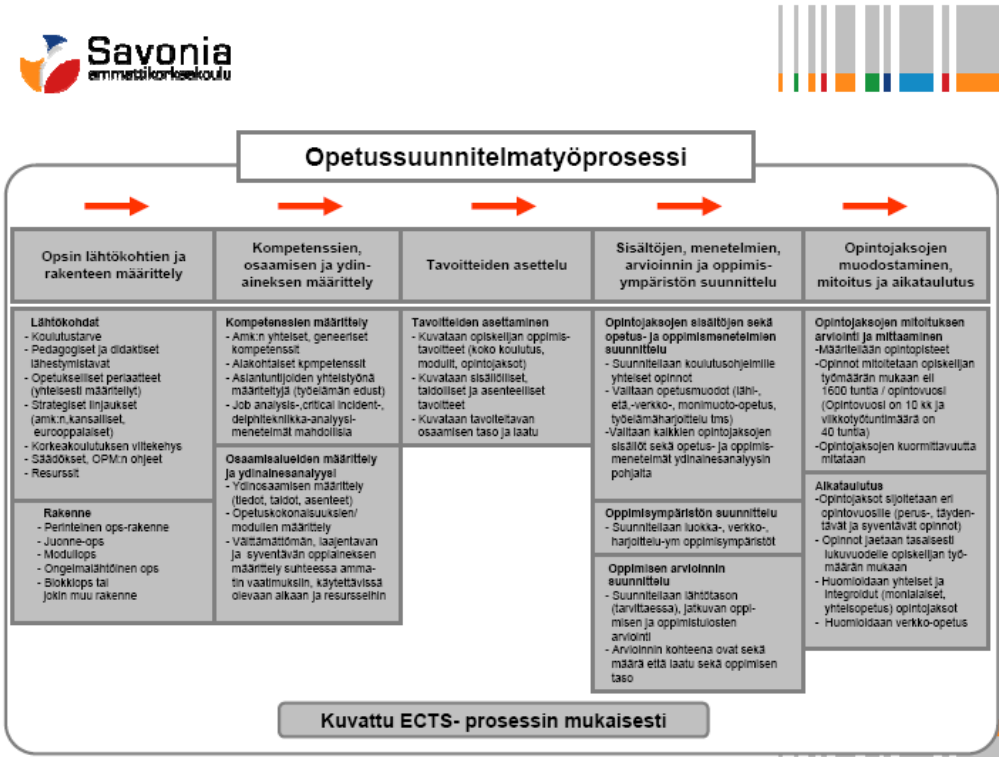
Savonia
ammattikorkeakoulu

Opetussuunnitelmatyöprosessi

Opsin lähtökohtien ja rakenteen määrittely

Lähtökohdat
- Koulutustarve
- Pedagogiset ja didaktiset lähestymistavat
- Opetukselliset periaatteet (yhteisesti määritellyt)
- Strategiset linjaukset (amk:n,kansalliset, eurooppalaiset)
- Korkeakoulutuksen viitekehys
- Säädökset, OPM:n ohjeet
- Resurssit

Rakenne
- Perinteinen ops-rakenne
- Juonne-ops
- Moduliops
- Ongelmalähtöinen ops
- Blokkiops tai jokin muu rakenne

Kompetenssien, osaamisen ja ydinaineksen määrittely

Kompetenssien määrittely
- Amk:n yhteiset, geneeriset kompetenssit
- Alakohtaiset kompetenssit
- Asiantuntijoiden yhteistyönä määriteltyjä (työelämän edust)
- Job analysis-,critical incident-, delphitekniikka-analyysi-menetelmät mahdollisia

Osaamisalueiden määrittely ja ydinainesanalyysi
- Ydinosaamisen määrittely (tiedot, taidot, asenteet)
- Opetuskokonaisuuksien/ modulien määrittely
- Välttämättömän, laajentavan ja syventävän oppiaineksen määrittely suhteessa ammatin vaatimuksiin, käytettävissä olevaan aikaan ja resursseihin

Tavoitteiden asettelu

Tavoitteiden asettaminen
- Kuvataan opiskelijan oppimistavoitteet (koko koulutus, modulit, opintojaksot)
- Kuvataan sisällölliset, taidolliset ja asenteelliset tavoitteet
- Kuvataan tavoiteltavan osaamisen taso ja laatu

Sisältöjen, menetelmien, arvioinnin ja oppimisympäristön suunnittelu

Opintojaksojen sisältöjen sekä opetus- ja oppimismenetelmien suunnittelu
- Suunnitellaan koulutusohjelmille yhteiset opinnot
- Valitaan opetusmuodot (lähi-, etä-,verkko-, monimuoto-opetus, työelämäharjoittelu tms)
-Valitaan kaikkien opintojaksojen sisällöt sekä opetus- ja oppimismenetelmät ydinainesanalyysin pohjalta

Oppimisympäristön suunnittelu
- Suunnitellaan luokka-, verkko-, harjoittelu-ym oppimisympäristöt

Oppimisen arvioinnin suunnittelu
- Suunnitellaan lähtötason (tarvittaessa), jatkuvan oppimisen ja oppimistulosten arviointi
- Arvioinnin kohteena ovat sekä määrä että laatu sekä oppimisen taso

Opintojaksojen muodostaminen, mitoitus ja aikataulutus

Opintojaksojen mitoituksen arviointi ja mittaaminen
-Määritellään opintopisteet
-Opinnot mitoitetaan opiskelijan työmäärän mukaan eli 1600 tuntia / opintovuosi (Opintovuosi on 10 kk ja viikkotyötuntimäärä on 40 tuntia)
-Opintojaksojen kuormittavuutta mitataan

Aikataulutus
-Opintojaksot sijoitetaan eri opintovuosille (perus-, täydentävät ja syventävät opinnot)
- Opinnot jaetaan tasaisesti lukuvuodelle opiskelijan työmäärän mukaan
- Huomioidaan yhteiset ja integroidut (monialaiset, yhteisopetus) opintojaksot
- Huomioidaan verkko-opetus

Kuvattu ECTS- prosessin mukaisesti